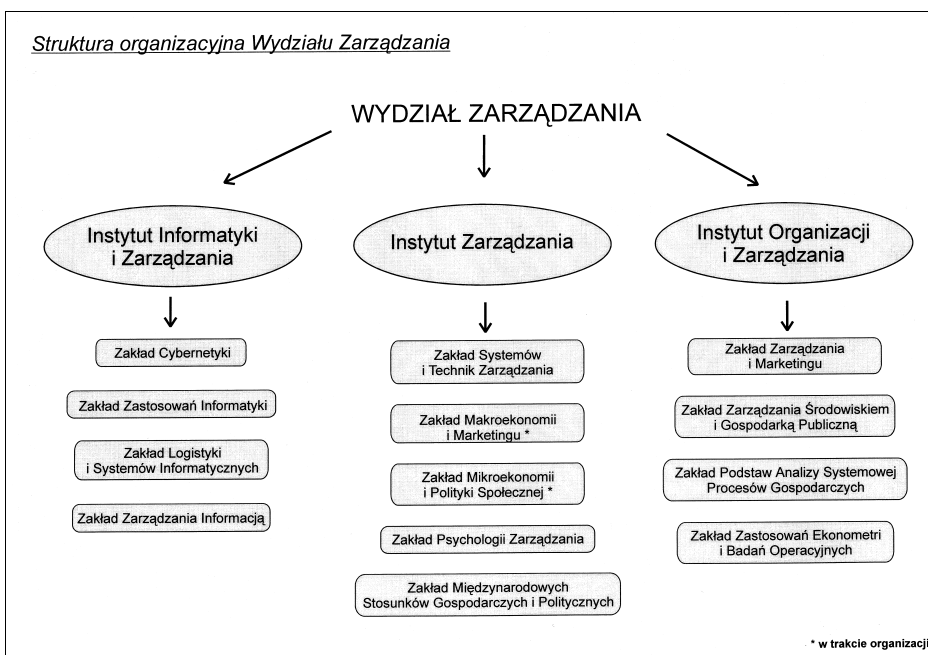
Struktura organizacyjna Wydziału Zarządzania

WYDZIAŁ ZARZĄDZANIA

Instytut Informatyki i Zarządzania

Zakład Cybernetyki

Zakład Zastosowań Informatyki

Zakład Logistyki i Systemów Informatycznych

Zakład Zarządzania Informacją

Instytut Zarządzania

Zakład Systemów i Technik Zarządzania

Zakład Makroekonomii i Marketingu *

Zakład Mikroekonomii i Polityki Społecznej *

Zakład Psychologii Zarządzania

Zakład Międzynarodowych Stosunków Gospodarczych i Politycznych

Instytut Organizacji i Zarządzania

Zakład Zarządzania i Marketingu

Zakład Zarządzania Środowiskiem i Gospodarką Publiczną

Zakład Podstaw Analizy Systemowej Procesów Gospodarczych

Zakład Zastosowań Ekonometri i Badań Operacyjnych

* w trakcie organizacji